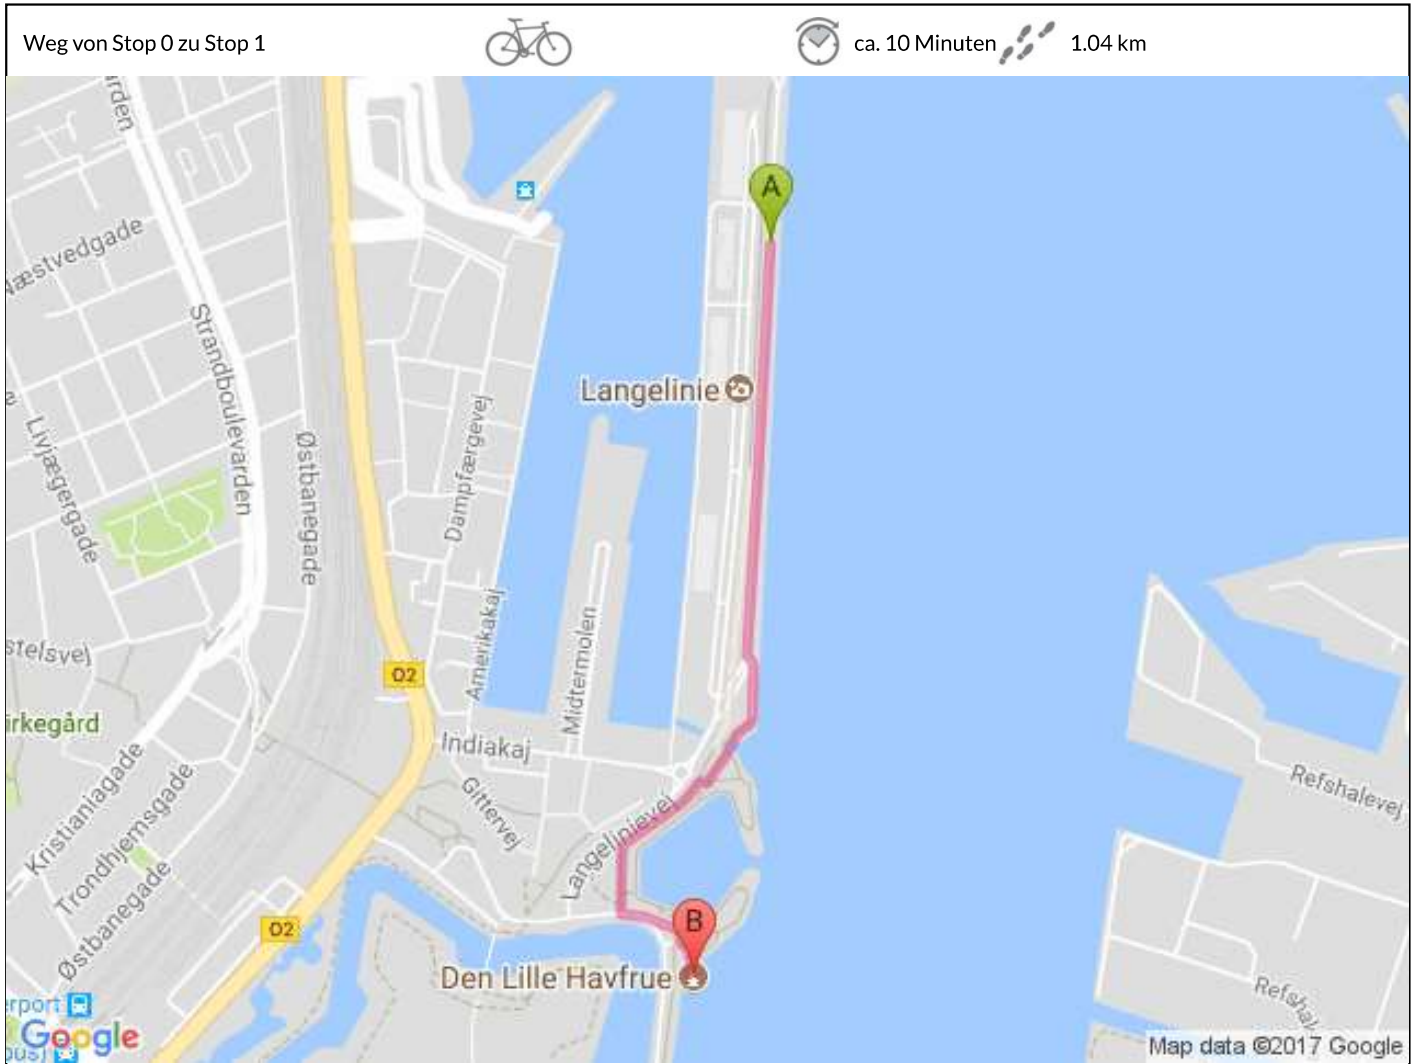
Weg von Stop 0 zu Stop 1

ca. 10 Minuten

1.04 km

A

B

rden

Næstvedgade

Strandboulevarden

Livjægergade

Østbanegade

Dampfærgevej

Langelinie

Amerikakaj

Midtermolen

stelsvej

irkegård

O2

Indiakaj

Gittervej

Langelinievej

Kristianiagade

Trondhjemsgade

Østbanegade

O2

Den Lille Havfrue

Refshalevej

Refshal

rport

Google

Map data ©2017 Google